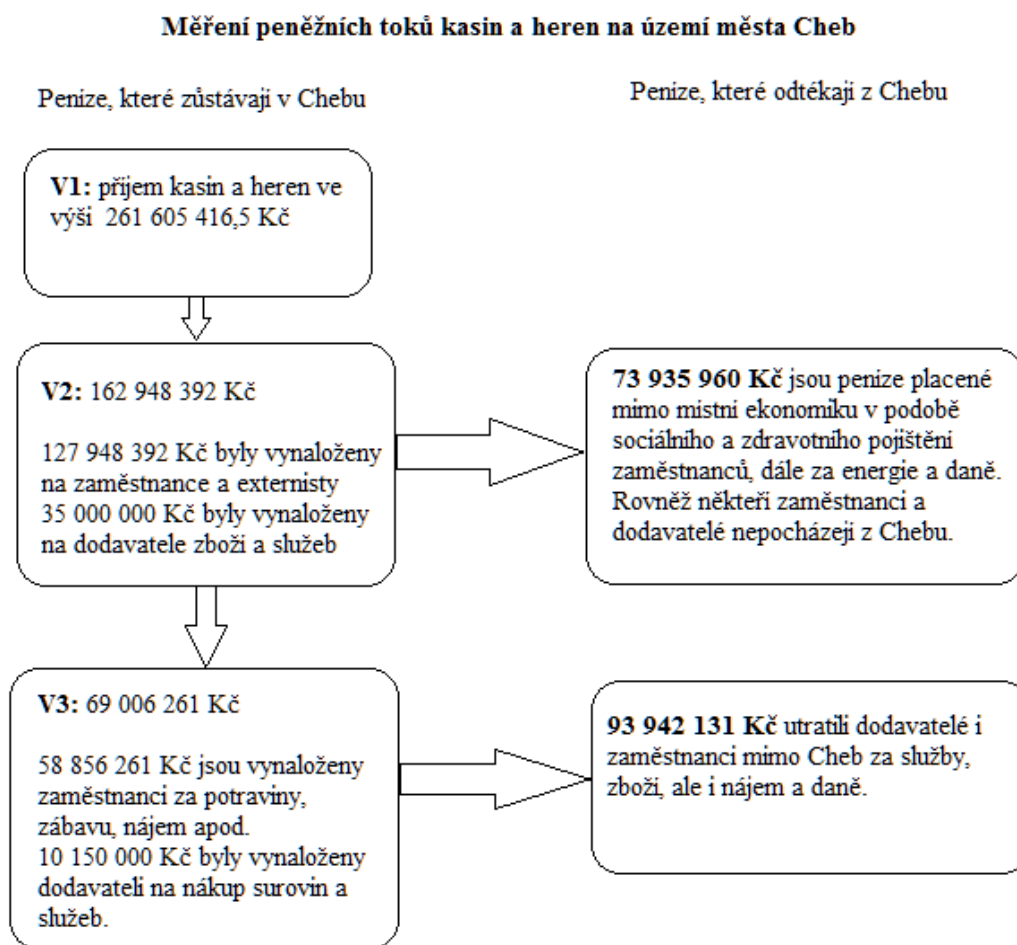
**Měření peněžních toků kasin a heren na území města Cheb**

Penize, které zůstávají v Chebu

Penize, které odtékají z Chebu

**V1:** příjem kasin a heren ve výši 261 605 416,5 Kč

**V2:** 162 948 392 Kč

127 948 392 Kč byly vynaloženy na zaměstnance a externisty
35 000 000 Kč byly vynaloženy na dodavatele zboži a služeb

**73 935 960 Kč** jsou penize placené mimo místní ekonomiku v podobě sociálního a zdravotního pojištění zaměstnanců, dále za energie a daně. Rovněž někteří zaměstnanci a dodavatelé nepocházejí z Chebu.

**V3:** 69 006 261 Kč

58 856 261 Kč jsou vynaloženy zaměstnanci za potraviny, zábavu, nájem apod.
10 150 000 Kč byly vynaloženy dodavateli na nákup surovin a služeb.

**93 942 131 Kč** utratili dodavatelé i zaměstnanci mimo Cheb za služby, zboži, ale i nájem a daně.